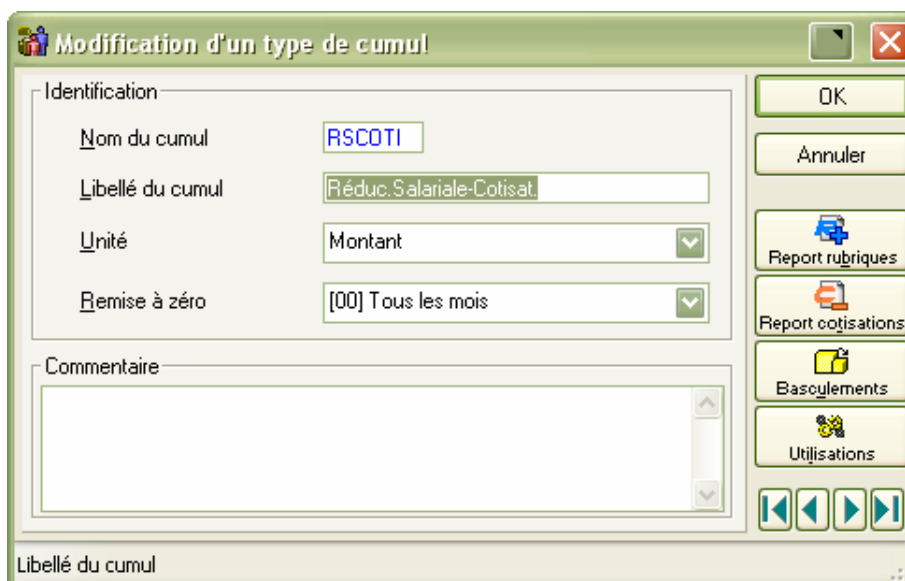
Modification d'un type de cumul

Identification

Nom du cumul RSCOTI

Libellé du cumul Réduc.Salariale-Cotisat.

Unité Montant

Remise à zéro [00] Tous les mois

Commentaire

OK

Annuler

Report rubriques

Report cotisations

Basculements

Utilisations

Libellé du cumul